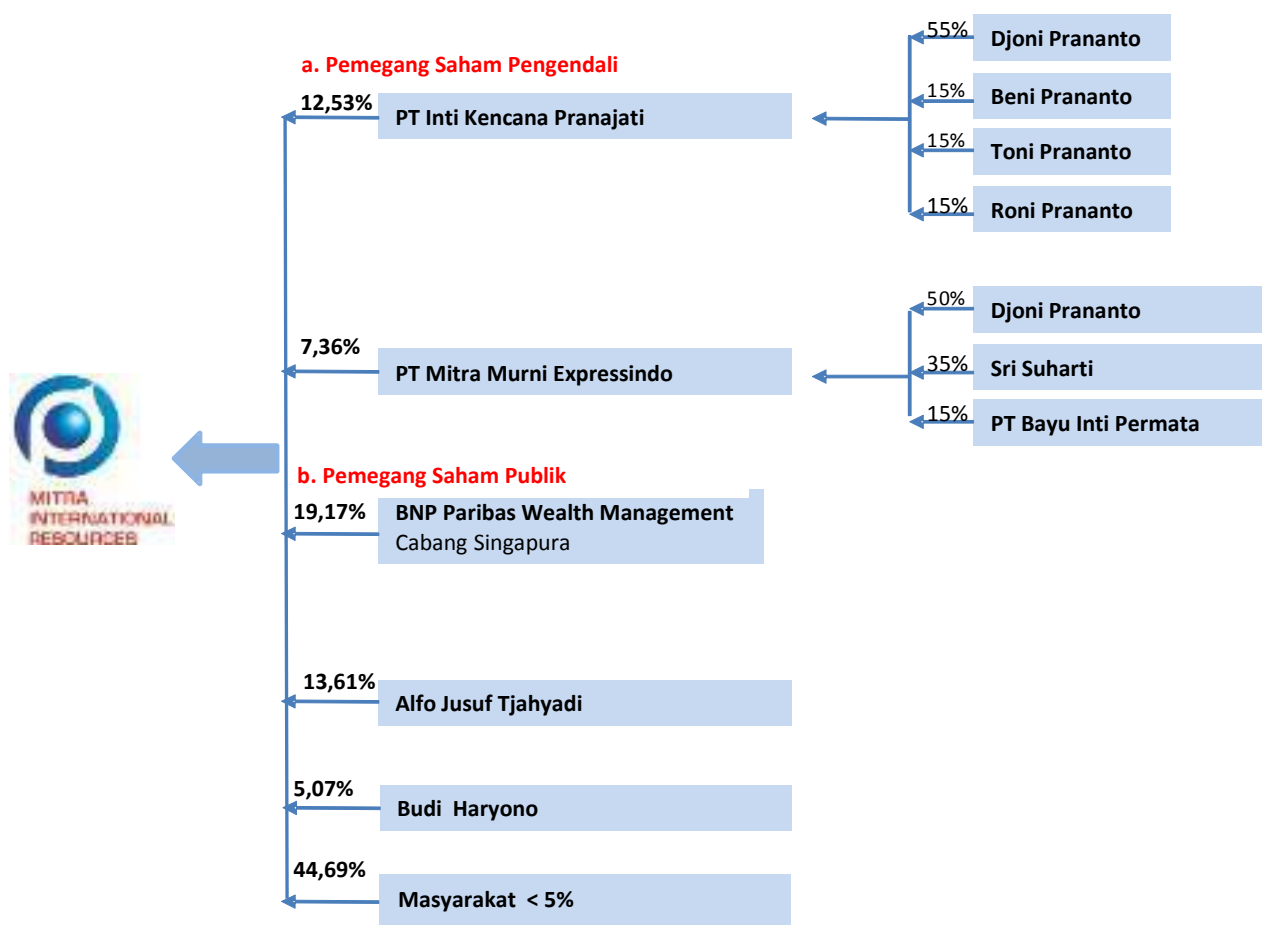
a. Pemegang Saham Pengendali

55% Djoni Prananto
15% Beni Prananto
15% Toni Prananto
15% Roni Prananto

12,53% PT Inti Kencana Pranajati

50% Djoni Prananto
35% Sri Suharti
15% PT Bayu Inti Permata

7,36% PT Mitra Murni Expressindo

MITRA INTERNATIONAL RESOURCES

b. Pemegang Saham Publik

19,17% BNP Paribas Wealth Management Cabang Singapura

13,61% Alfo Jusuf Tjahyadi

5,07% Budi Haryono

44,69% Masyarakat < 5%